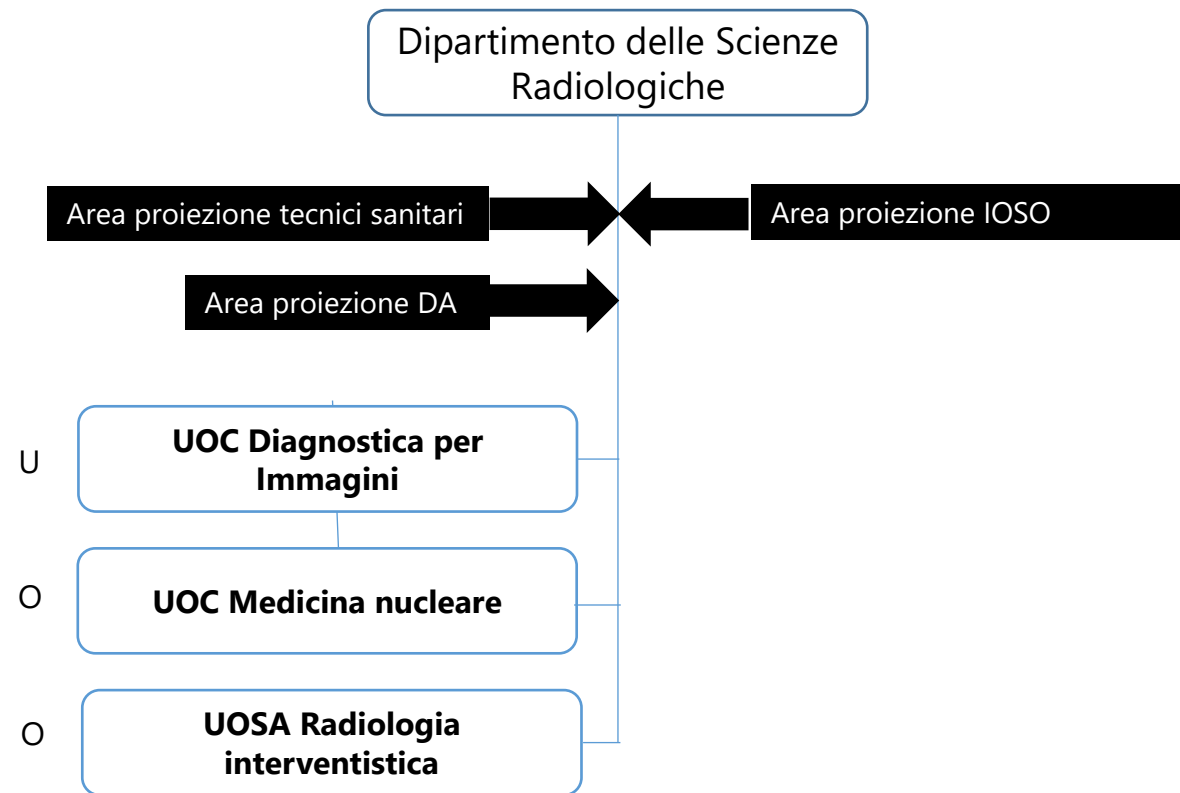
Dipartimento delle Scienze Radiologiche

Area proiezione tecnici sanitari

Area proiezione IOSO

Area proiezione DA

U

UOC Diagnostica per Immagini

O

UOC Medicina nucleare

O

UOSA Radiologia interventistica